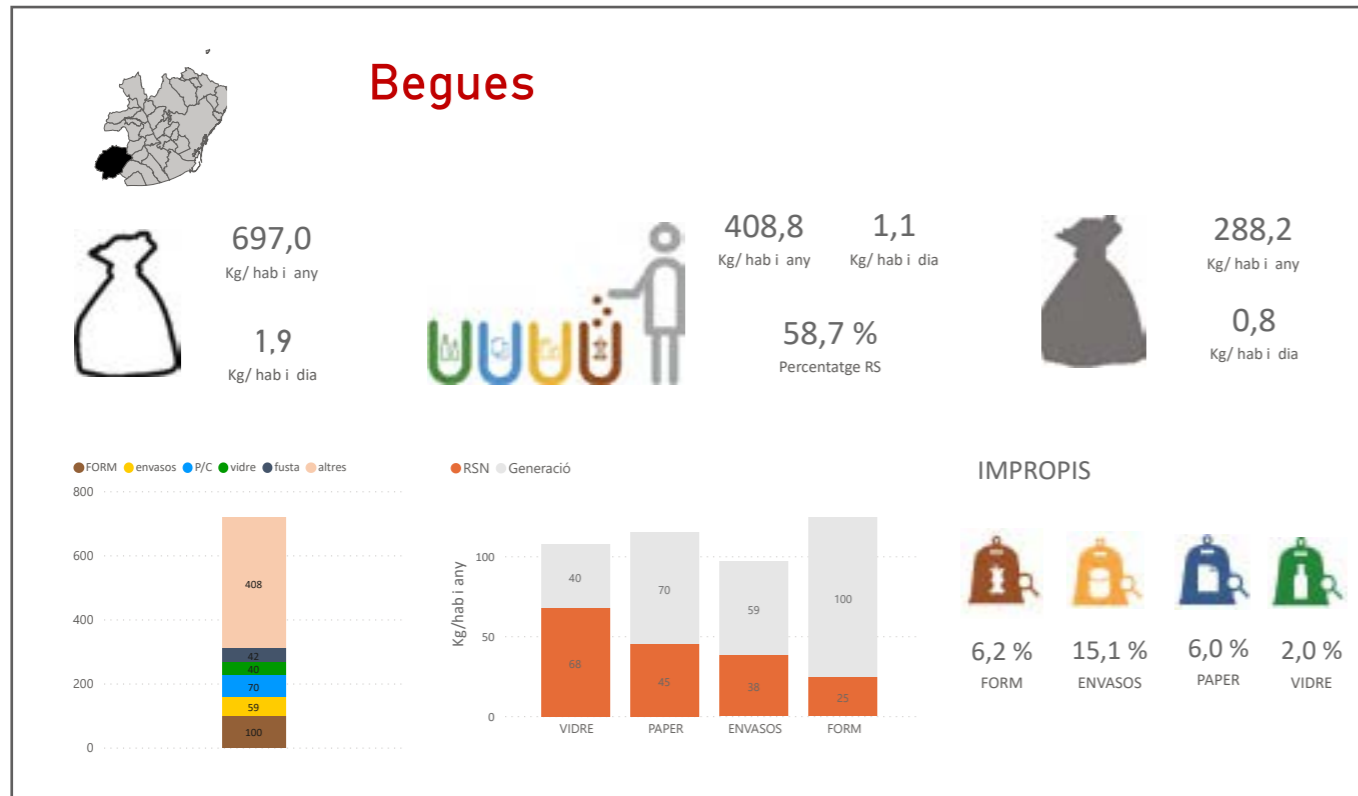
Begues

697,0
Kg/ hab i any

1,9
Kg/ hab i dia

408,8
Kg/ hab i any

1,1
Kg/ hab i dia

58,7 %
Percentatge RS

288,2
Kg/ hab i any

0,8
Kg/ hab i dia

FORM envasos P/C vidre fusta altres

800
600
400
200
0

408
42
40
70
59
100

RSN Generació

Kg/hab i any
100
50
0

| | VIDRE | PAPER | ENVASOS | FORM |
|---|---|---|---|---|
| Generació | 40 | 70 | 59 | 100 |
| RSN | 68 | 45 | 38 | 25 |

IMPROPIS

6,2 %
FORM

15,1 %
ENVASOS

6,0 %
PAPER

2,0 %
VIDRE